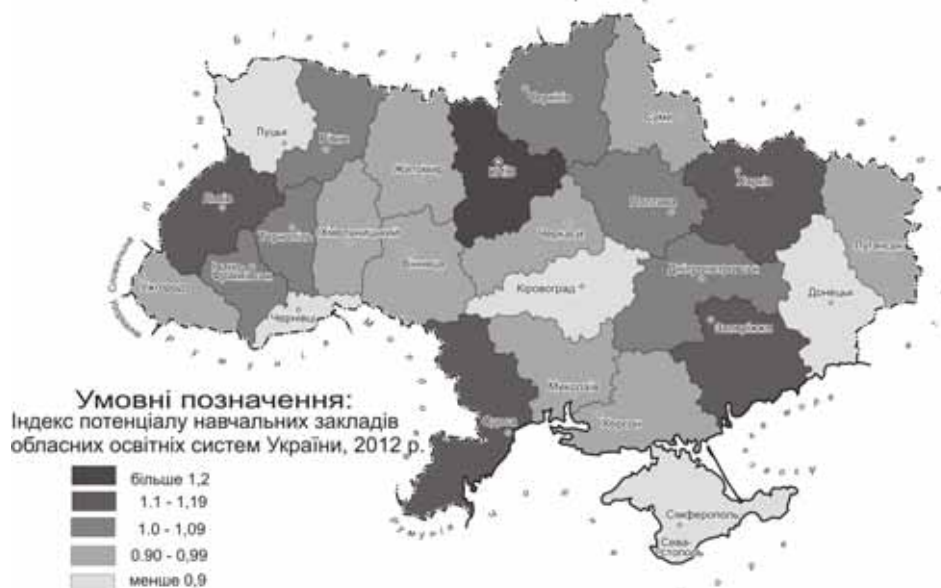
Луцьк
Рівне
Житомир
Київ
Чернігів
Суми
Харків
Полтава
Черкаси
Львів
Тернопіль
Хмельницький
Вінниця
Івано-Франківськ
Ужгород
Чернівці
Кіровоград
Дніпропетровськ
Луганськ
Донецьк
Запоріжжя
Миколаїв
Одеса
Херсон
Сімферополь
Севастополь

Умовні позначення:
Індекс потенціалу навчальних закладів обласних освітніх систем України, 2012 р.

більше 1,2
1.1 - 1,19
1.0 - 1,09
0.90 - 0,99
менше 0,9